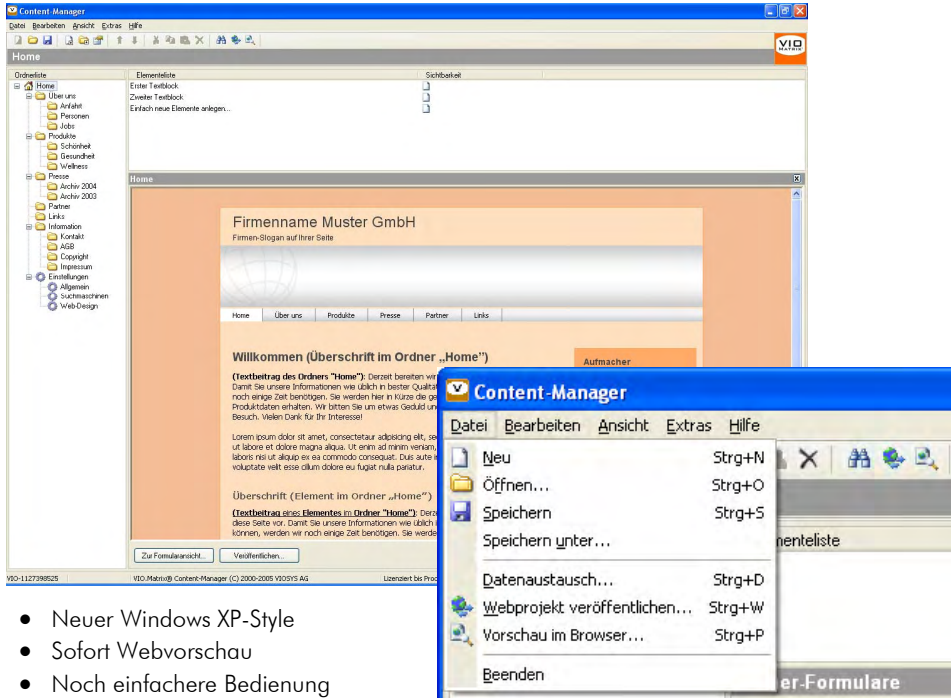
Content-Manager
Datei Bearbeiten Ansicht Extras Hilfe
VIO Matrix
Home
Ordnerliste
Home
Über uns
Anfahrt
Personen
Jobs
Produkte
Schönheit
Gesundheit
Wellness
Presse
Archiv 2004
Archiv 2003
Partner
Links
Information
Kontakt
AGB
Copyright
Impressum
Einstellungen
Allgemein
Suchmaschinen
Web-Design
Elementeliste
Erster Textblock
Zweiter Textblock
Einfach neue Elemente anlegen...
Sichtbarkeit
Home
Firmenname Muster GmbH
Firmen-Slogan auf Ihrer Seite
Home Über uns Produkte Presse Partner Links
Willkommen (Überschrift im Ordner „Home")
(Textbeitrag des Ordners "Home"): Derzeit bereiten wir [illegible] Damit Sie unsere Informationen wie üblich in bester Qualität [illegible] noch einige Zeit benötigen. Sie werden hier in Kürze die ge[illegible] Produktdaten erhalten. Wir bitten Sie um etwas Geduld un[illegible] Besuch. Vielen Dank für Ihr Interesse!
Lorem ipsum dolor sit amet, consectetaur adipisicing elit, se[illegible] ut labore et dolore magna aliqua. Ut enim ad minim veniam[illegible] laboris nisi ut aliquip ex ea commodo consequat. Duis aute i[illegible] voluptate velit esse cillum dolore eu fugiat nulla pariatur.
Aufmacher
Überschrift (Element im Ordner „Home")
(Textbeitrag eines Elementes im Ordner "Home"): Derze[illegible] diese Seite vor. Damit Sie unsere Informationen wie üblich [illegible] können, werden wir noch einige Zeit benötigen. Sie werde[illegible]
Zur Formularansicht... Veröffentlichen...
VIO-1127398525 VIO.Matrix® Content-Manager (C) 2000-2005 VIOSYS AG Lizenziert bis Prod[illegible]

Content-Manager
Datei Bearbeiten Ansicht Extras Hilfe
Neu Strg+N
Öffnen... Strg+O
Speichern Strg+S
Speichern unter...
Datenaustausch... Strg+D
Webprojekt veröffentlichen... Strg+W
Vorschau im Browser... Strg+P
Beenden
menteliste
er-Formulare

• Neuer Windows XP-Style
• Sofort Webvorschau
• Noch einfachere Bedienung